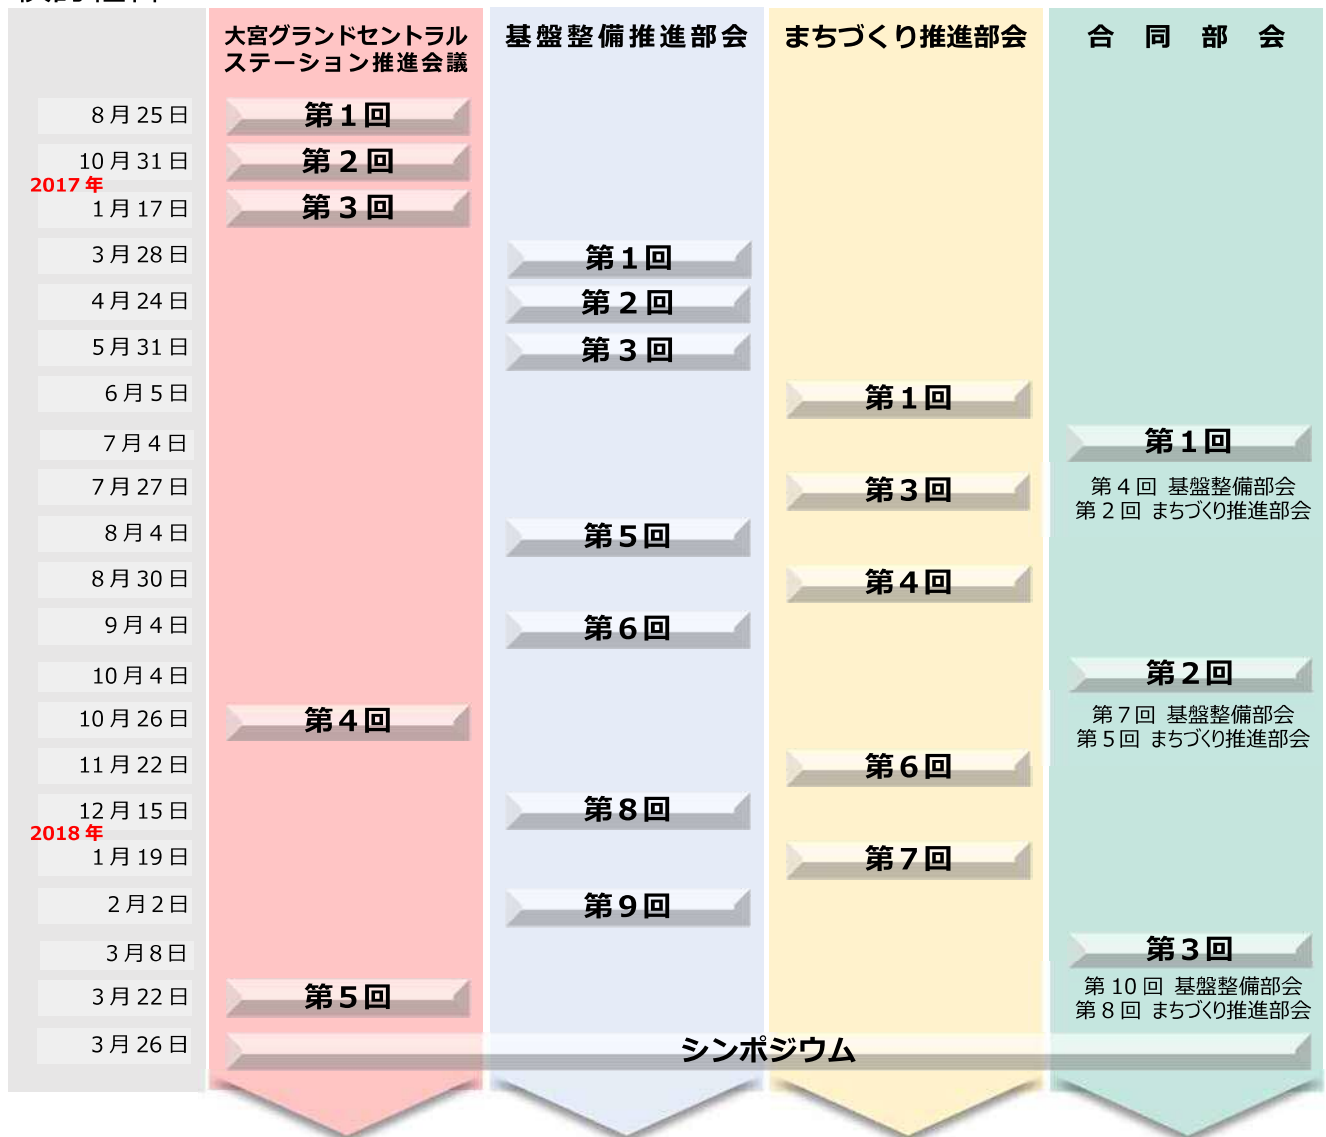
大宮グランドセントラルステーション推進会議

基盤整備推進部会

まちづくり推進部会

合 同 部 会

8月25日
第１回

10月31日
第２回

2017年
1月17日
第３回

3月28日
第１回

4月24日
第２回

5月31日
第３回

6月5日
第１回

7月4日
第１回

7月27日
第３回
第４回 基盤整備部会
第２回 まちづくり推進部会

8月4日
第５回

8月30日
第４回

9月4日
第６回

10月4日
第２回

10月26日
第４回
第７回 基盤整備部会
第５回 まちづくり推進部会

11月22日
第６回

12月15日
第８回

2018年
1月19日
第７回

2月2日
第９回

3月8日
第３回

3月22日
第５回
第10回 基盤整備部会
第８回 まちづくり推進部会

3月26日
シンポジウム